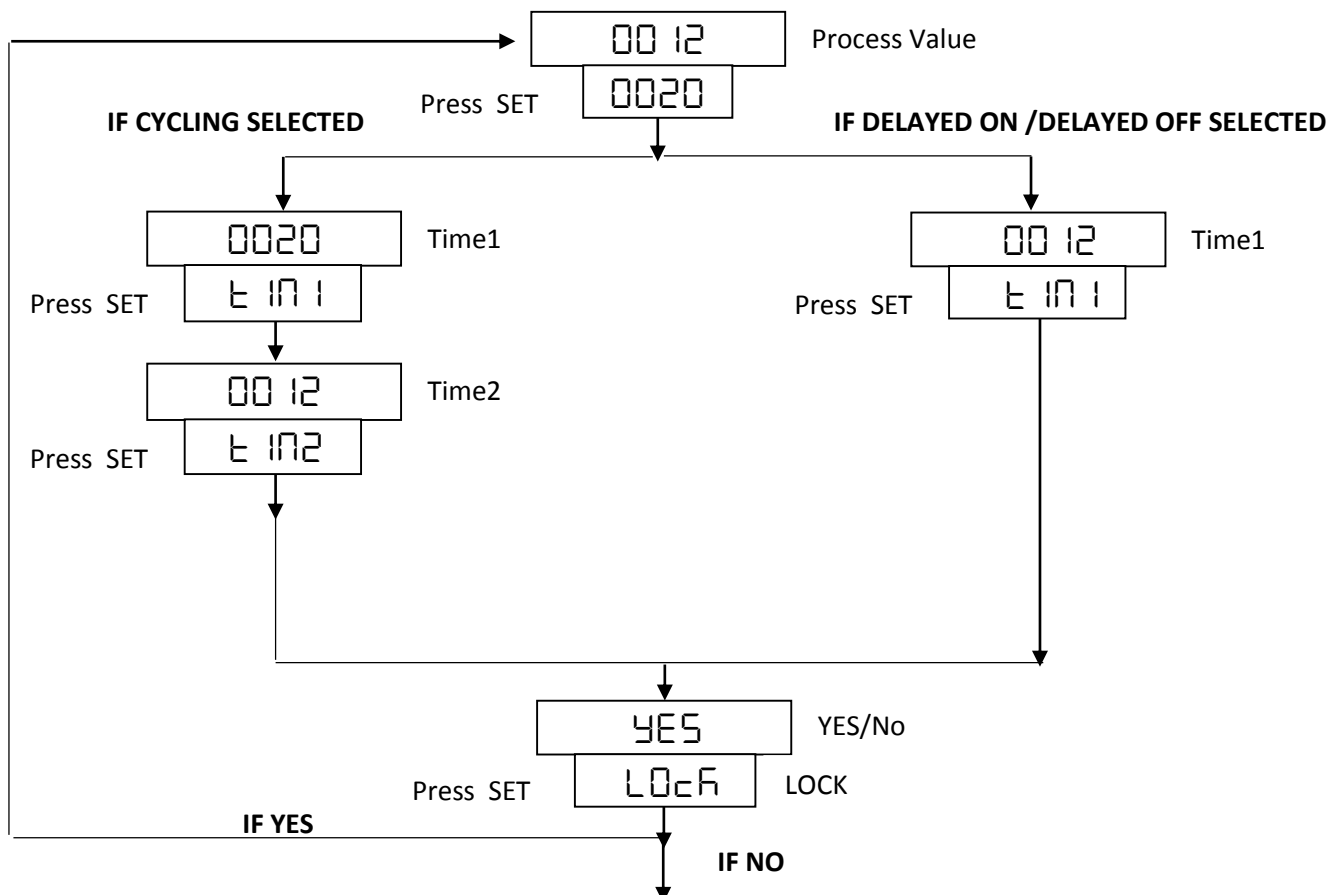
0012

Process Value

Press SET

0020

IF CYCLING SELECTED

IF DELAYED ON /DELAYED OFF SELECTED

0020

Time1

Press SET

t IM1

0012

Time1

Press SET

t IM1

0012

Time2

Press SET

t IM2

YES

YES/No

Press SET

LOcK

LOCK

IF YES

IF NO